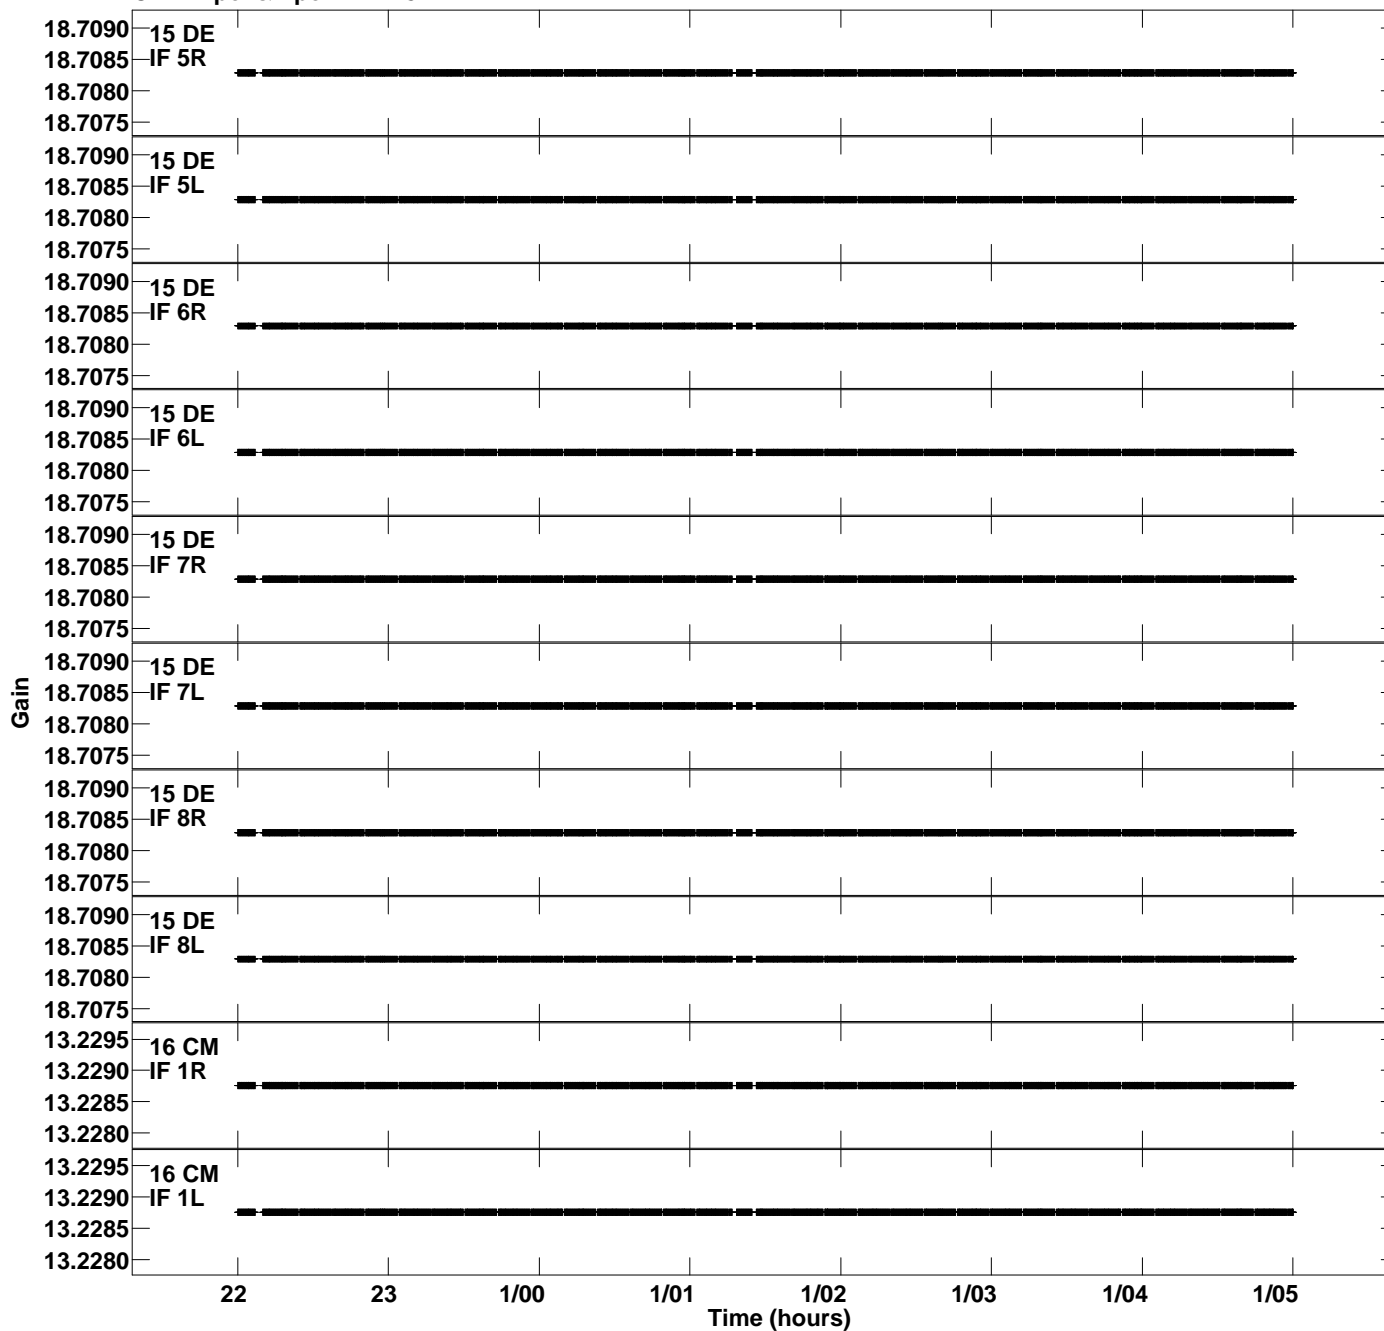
18.7090 15 DE
18.7085 IF 5R
18.7080
18.7075
18.7090 15 DE
18.7085 IF 5L
18.7080
18.7075
18.7090 15 DE
18.7085 IF 6R
18.7080
18.7075
18.7090 15 DE
18.7085 IF 6L
18.7080
18.7075
18.7090 15 DE
18.7085 IF 7R
18.7080
18.7075
18.7090 15 DE
18.7085 IF 7L
18.7080
18.7075
18.7090 15 DE
18.7085 IF 8R
18.7080
18.7075
18.7090 15 DE
18.7085 IF 8L
18.7080
18.7075
13.2295 16 CM
13.2290 IF 1R
13.2285
13.2280
13.2295 16 CM
13.2290 IF 1L
13.2285
13.2280

Gain

22 23 1/00 1/01 1/02 1/03 1/04 1/05
Time (hours)